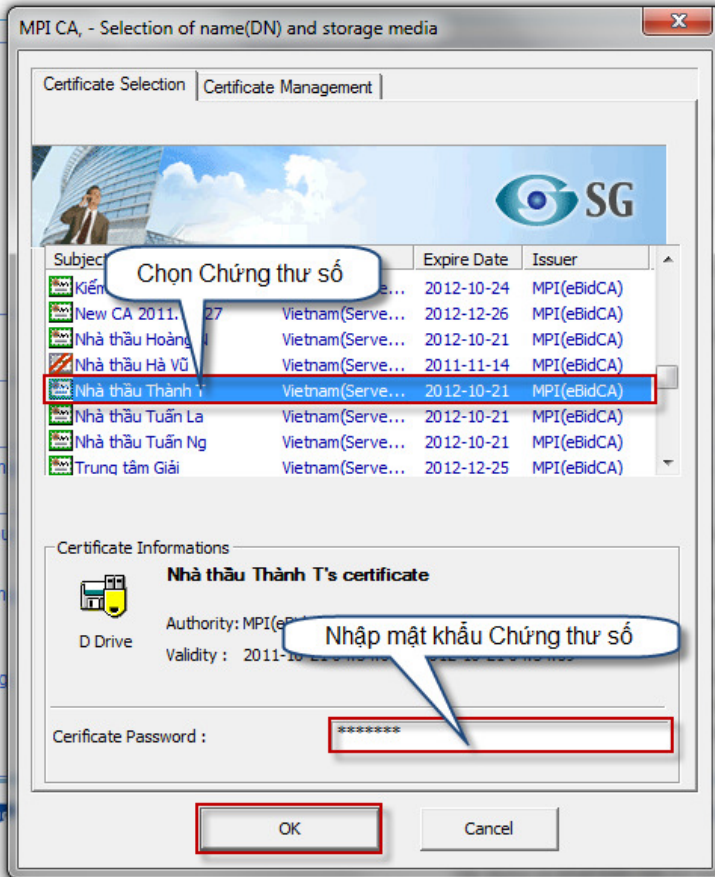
MPI CA, - Selection of name(DN) and storage media

Certificate Selection | Certificate Management

SG

| Subject | | Expire Date | Issuer |
|---|---|---|---|
| Kiểm | Vietnam(Serve... | 2012-10-24 | MPI(eBidCA) |
| New CA 2011.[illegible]27 | Vietnam(Serve... | 2012-12-26 | MPI(eBidCA) |
| Nhà thầu Hoàng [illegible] | Vietnam(Serve... | 2012-10-21 | MPI(eBidCA) |
| Nhà thầu Hà Vũ | Vietnam(Serve... | 2011-11-14 | MPI(eBidCA) |
| Nhà thầu Thành T | Vietnam(Serve... | 2012-10-21 | MPI(eBidCA) |
| Nhà thầu Tuấn La | Vietnam(Serve... | 2012-10-21 | MPI(eBidCA) |
| Nhà thầu Tuấn Ng | Vietnam(Serve... | 2012-10-21 | MPI(eBidCA) |
| Trung tâm Giải | Vietnam(Serve... | 2012-12-25 | MPI(eBidCA) |

Chọn Chứng thư số

Certificate Informations

Nhà thầu Thành T's certificate

D Drive

Authority: MPI(e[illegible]

Validity : 2011-10-21 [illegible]

Nhập mật khẩu Chứng thư số

Cerificate Password : *******

OK

Cancel